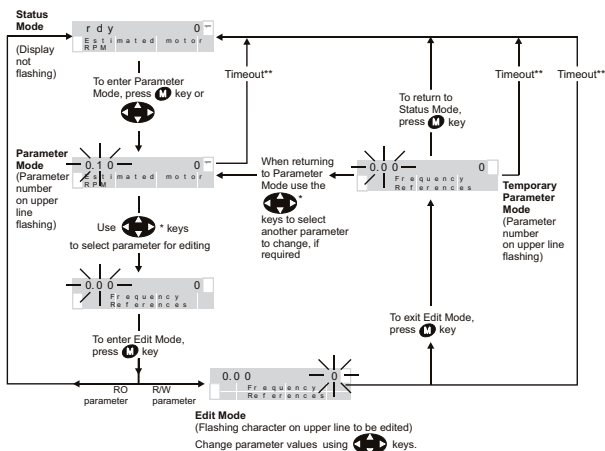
Status Mode
(Display not flashing)

rdy 0
Estimated motor RPM

To enter Parameter Mode, press M key or

Timeout**

Parameter Mode
(Parameter number on upper line flashing)

0.10 0
Estimated motor RPM

Use * keys to select parameter for editing

0.00 0
Frequency References

To enter Edit Mode, press M key

RO parameter

R/W parameter

0.00 0
Frequency References

Edit Mode
(Flashing character on upper line to be edited)
Change parameter values using keys.

When returning to Parameter Mode use the * keys to select another parameter to change, if required

To return to Status Mode, press M key

0.00 0
Frequency References

Temporary Parameter Mode
(Parameter number on upper line flashing)

Timeout**

Timeout**

To exit Edit Mode, press M key